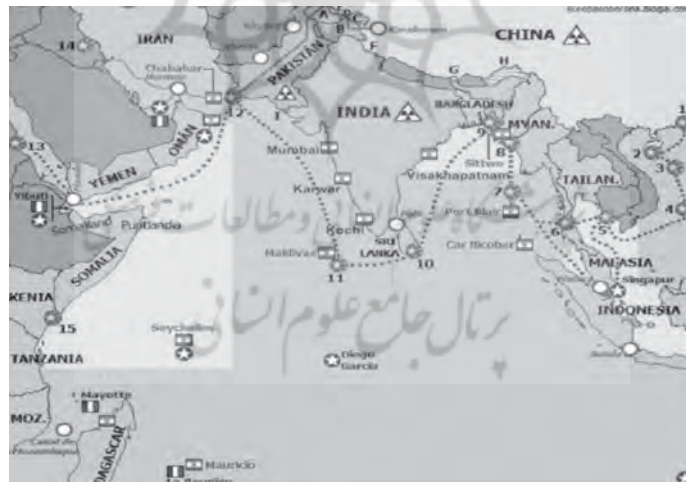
14
IRAN
A
B
C
Karakoram
F
CHINA
Chabahar
PAKISTAN
G
H
12
INDIA
BANGLADESH
9
8
MYAN.
13
OMAN
Mumbai
Sittwe
2
3
YEMEN
Karwar
Visakhapatnam
TAILAN.
4
Somaliland
Puntlandia
Kochi
Port Blair
7
6
5
Maldivas
SRI LANKA
Car Nicobar
11
10
SOMALIA
MALASIA
Singapur
KENIA
INDONESIA
15
Seychelles
TANZANIA
Diego Garcia
Mayotte
MOZ.
MADAGASCAR
Mauricio
La Reunion
پرتال جامع علوم انسانی
پژوهشگاه علوم انسانی و مطالعات فرهنگی